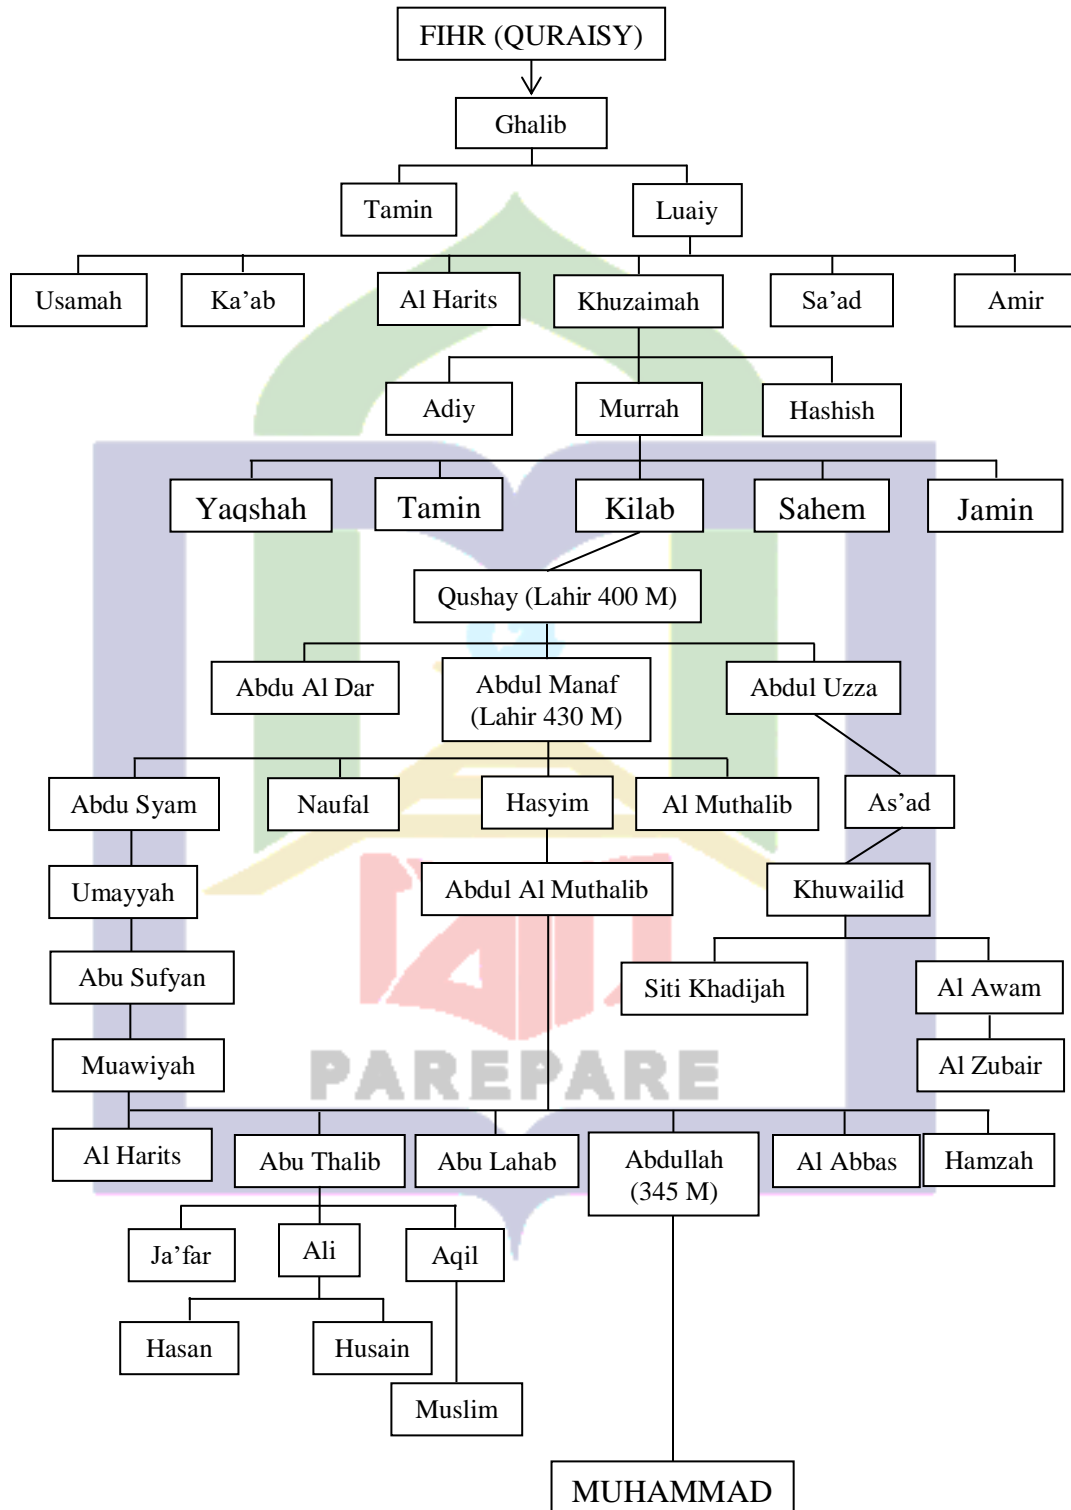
FIHR (QURAISY)

Ghalib

Tamin

Luaiy

Usamah

Ka'ab

Al Harits

Khuzaimah

Sa'ad

Amir

Adiy

Murrah

Hashish

Yaqshah

Tamin

Kilab

Sahem

Jamin

Qushay (Lahir 400 M)

Abdu Al Dar

Abdul Manaf (Lahir 430 M)

Abdul Uzza

Abdu Syam

Naufal

Hasyim

Al Muthalib

As'ad

Umayyah

Abdul Al Muthalib

Khuwailid

Abu Sufyan

Siti Khadijah

Al Awam

Muawiyah

PAREPARE

Al Zubair

Al Harits

Abu Thalib

Abu Lahab

Abdullah (345 M)

Al Abbas

Hamzah

Ja'far

Ali

Aqil

Hasan

Husain

Muslim

MUHAMMAD